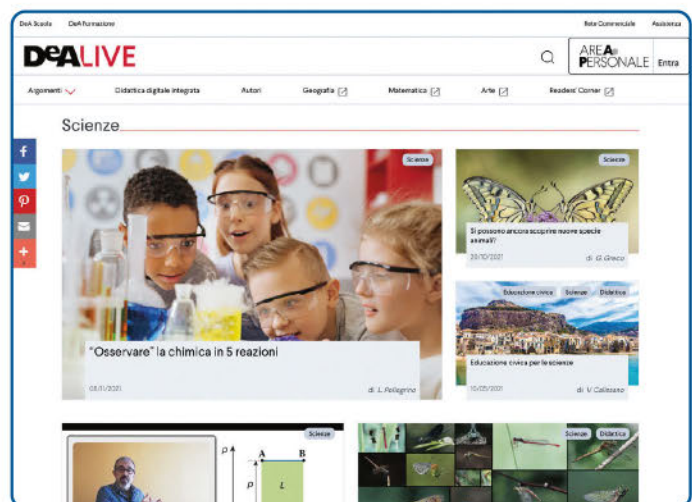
DeA Scuola DeA Formazione

Rete Commerciale Assistenza

DeALIVE

AREA PERSONALE Entra

Argomenti Didattica digitale integrata Autori Geografia Matematica Arte Readers' Corner

Scienze

Scienze

"Osservare" la chimica in 5 reazioni

08/11/2021 di L. Pellegrino

Scienze

Si possono ancora scoprire nuove specie animali?

29/10/2021 di G. Greco

Educazione civica Scienze Didattica

Educazione civica per le scienze

10/2?/2021 di V. Calissano

Scienze

$p$ A B

$p$ $L$

Scienze Didattica